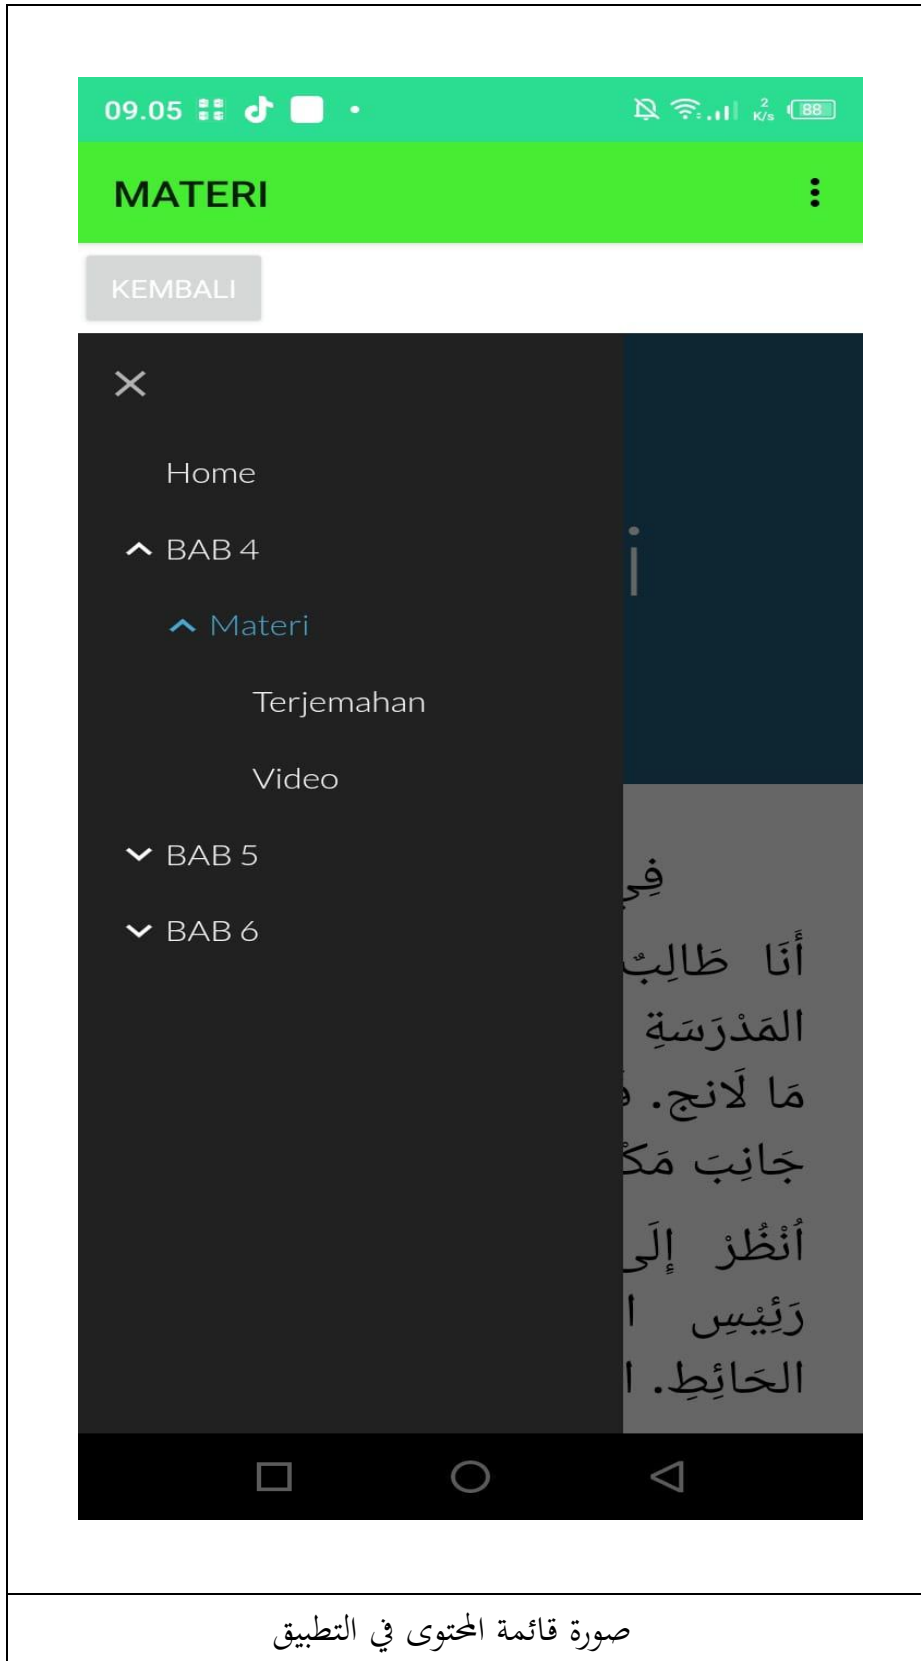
09.05 88

MATERI

KEMBALI

Home

BAB 4

Materi

Terjemahan

Video

BAB 5

BAB 6

فِ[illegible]

أَنَا طَالِبٌ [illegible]

المَدْرَسَةِ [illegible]

مَا لَانج. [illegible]

جَانِبَ مَكْ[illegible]

أُنْظُرْ إِلَى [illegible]

رَئِيْسِ ا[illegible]

الحَائِطِ. ا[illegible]

صورة قائمة المحتوى في التطبيق